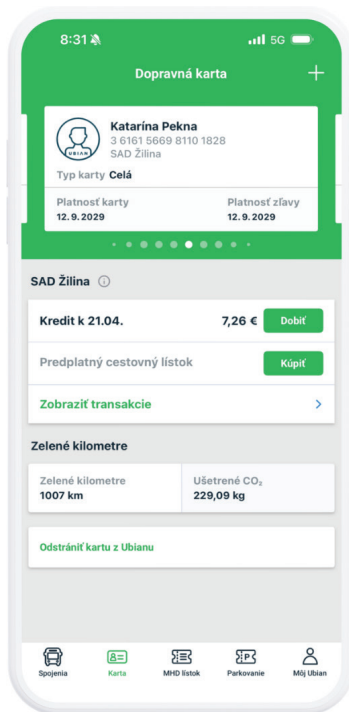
8:31
5G

Dopravná karta
+

UBIAN
Katarína Pekna
3 6161 5669 8110 1828
SAD Žilina
Typ karty Celá

Platnosť karty
12. 9. 2029
Platnosť zľavy
12. 9. 2029

SAD Žilina

Kredit k 21.04.
7,26 €
Dobiť

Predplatný cestovný lístok
Kúpiť

Zobraziť transakcie

Zelené kilometre

Zelené kilometre
1007 km
Ušetrené $CO_2$
229,09 kg

Odstrániť kartu z Ubianu

Spojenia
Karta
MHD lístok
Parkovanie
Môj Ubian